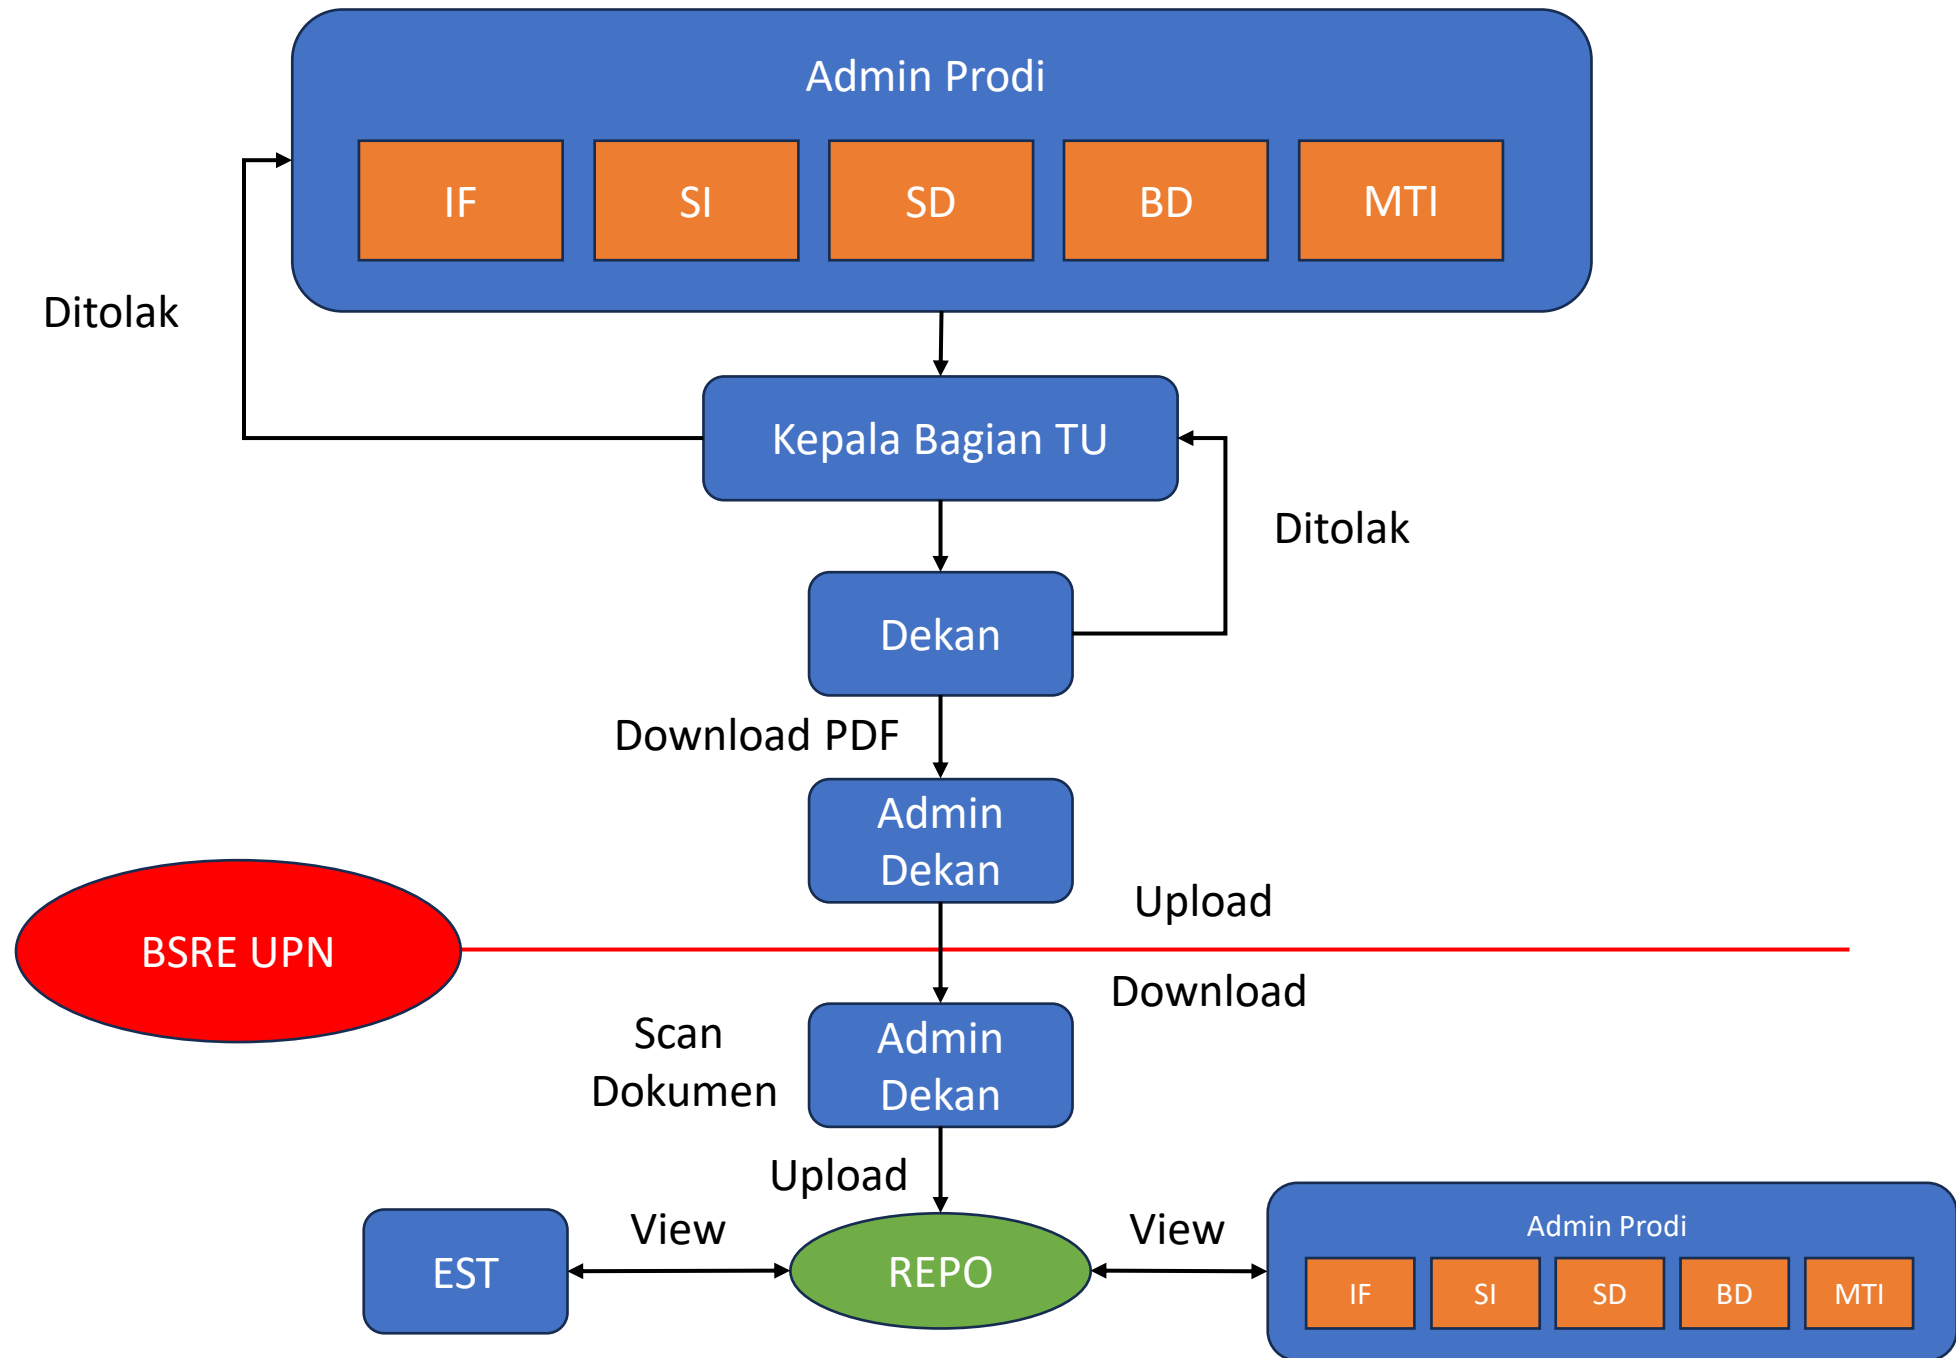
Admin Prodi

IF

SI

SD

BD

MTI

Ditolak

Kepala Bagian TU

Ditolak

Dekan

Download PDF

Admin Dekan

Upload

BSRE UPN

Download

Scan Dokumen

Admin Dekan

Upload

View

View

EST

REPO

Admin Prodi

IF

SI

SD

BD

MTI